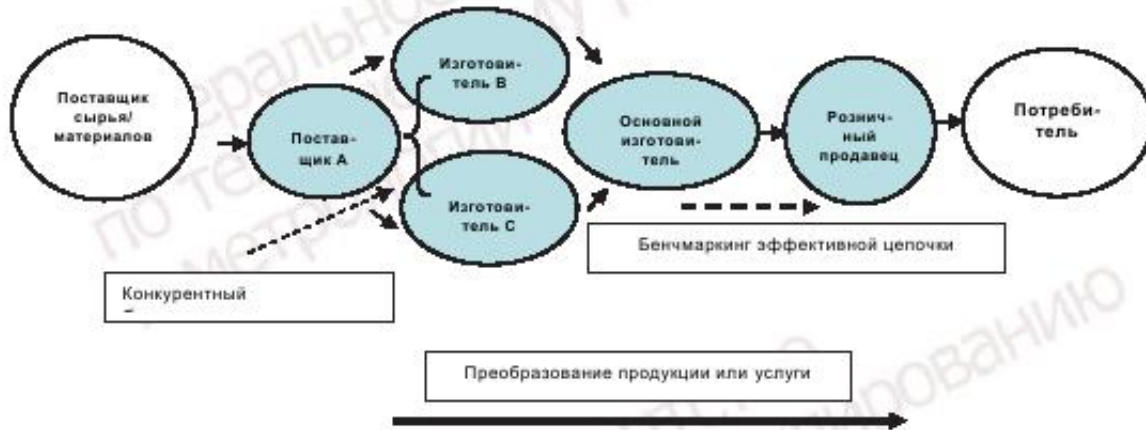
Поставщик сырья/ материалов

Поставщик А

Изготовитель В

Изготовитель С

Основной изготовитель

Розничный продавец

Потребитель

Бенчмаркинг эффективной цепочки

Конкурентный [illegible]

Преобразование продукции или услуги

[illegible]ральное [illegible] по техническому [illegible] метрологии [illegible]ированию